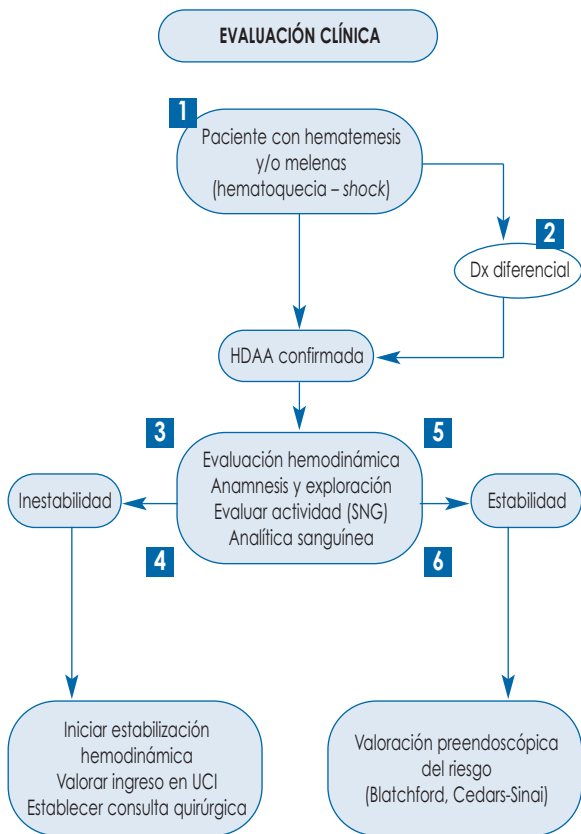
EVALUACIÓN CLÍNICA

1

Paciente con hematemesis y/o melenas (hematoquecia – shock)

2

Dx diferencial

HDAA confirmada

3

5

Inestabilidad

Evaluación hemodinámica
Anamnesis y exploración
Evaluar actividad (SNG)
Analítica sanguínea

Estabilidad

4

6

Iniciar estabilización hemodinámica
Valorar ingreso en UCI
Establecer consulta quirúrgica

Valoración preendoscópica del riesgo
(Blatchford, Cedars-Sinai)